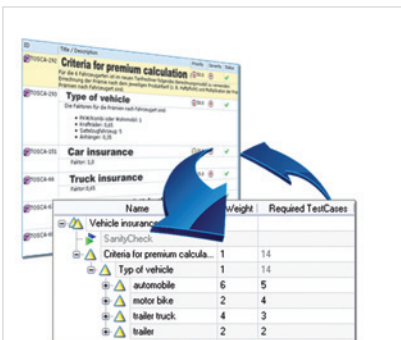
ID | Title / Description | Priority | Severity | Status

TOSCA-292 Criteria for premium calculation

Für die 6 Fahrzeugarten ist ein im Teil Tarifrechner folgende Bewertungsmodell zu verwenden: Berechnung der Prämie nach dem jeweiligen Produktteil (z. B. Haftpflicht und Teilkasko oder Vollkasko pro Fahrzeug) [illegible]

TOSCA-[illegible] Type of vehicle

Die Faktoren für die Prämien nach Fahrzeugart sind:

• PKW/Kombi oder Wohnmobil: 1
• Krafträder: 0,85
• Sattelzugfahrzeug: 5
• Anhänger: 0,25

TOSCA-355 Car insurance

Faktor: 1,0

TOSCA-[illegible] Truck insurance

Faktor: 0,85

TOSCA-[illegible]

TOSCA-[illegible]

| Name | Weight | Requied TestCases |
|---|---|---|
| Vehicle insurance | | |
| SanityCheck | | |
| Criteria for premium calcula... | 1 | 14 |
| Typ of vehicle | 1 | 14 |
| automobile | 6 | 5 |
| motor bike | 2 | 4 |
| trailer truck | 4 | 3 |
| trailer | 2 | 2 |